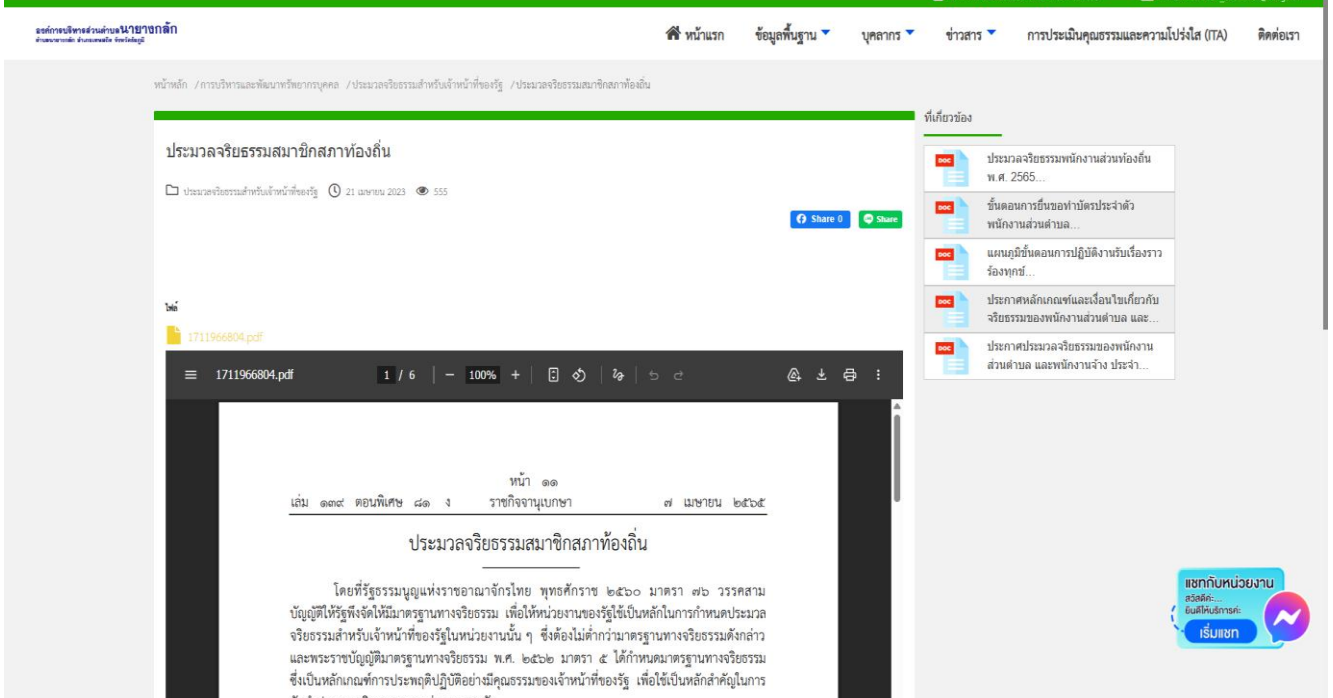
องค์การบริหารส่วนตำบลนายางกลัก
อำเภอนายางกลัก อำเภอเทพสถิต จังหวัดชัยภูมิ

หน้าแรก ข้อมูลพื้นฐาน บุคลากร ข่าวสาร การประเมินคุณธรรมและความโปร่งใส (ITA) ติดต่อเรา

หน้าหลัก /การบริหารและพัฒนาทรัพยากรบุคคล /ประมวลจริยธรรมสำหรับเจ้าหน้าที่ของรัฐ /ประมวลจริยธรรมสมาชิกสภาท้องถิ่น

ประมวลจริยธรรมสมาชิกสภาท้องถิ่น

ประมวลจริยธรรมสำหรับเจ้าหน้าที่ของรัฐ 21 เมษายน 2023 555

Share 0 Share

ไฟล์

1711966804.pdf

1711966804.pdf 1 / 6 100%

หน้า ๑๑
เล่ม ๑๓๙ ตอนพิเศษ ๘๑ ง ราชกิจจานุเบกษา ๗ เมษายน ๒๕๖๕

ประมวลจริยธรรมสมาชิกสภาท้องถิ่น

โดยที่รัฐธรรมนูญแห่งราชอาณาจักรไทย พุทธศักราช ๒๕๖๐ มาตรา ๗๖ วรรคสาม บัญญัติให้รัฐพึงจัดให้มีมาตรฐานทางจริยธรรม เพื่อให้หน่วยงานของรัฐใช้เป็นหลักในการกำหนดประมวลจริยธรรมสำหรับเจ้าหน้าที่ของรัฐในหน่วยงานนั้น ๆ ซึ่งต้องไม่ต่ำกว่ามาตรฐานทางจริยธรรมดังกล่าว และพระราชบัญญัติมาตรฐานทางจริยธรรม พ.ศ. ๒๕๖๒ มาตรา ๕ ได้กำหนดมาตรฐานทางจริยธรรม ซึ่งเป็นหลักเกณฑ์การประพฤติปฏิบัติอย่างมีคุณธรรมของเจ้าหน้าที่ของรัฐ เพื่อใช้เป็นหลักสำคัญในการ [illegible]

ที่เกี่ยวข้อง

ประมวลจริยธรรมพนักงานส่วนท้องถิ่น พ.ศ. 2565...

ขั้นตอนการยื่นขอทำบัตรประจำตัวพนักงานส่วนตำบล...

แผนภูมิขั้นตอนการปฏิบัติงานรับเรื่องราวร้องทุกข์...

ประกาศหลักเกณฑ์และเงื่อนไขเกี่ยวกับจริยธรรมของพนักงานส่วนตำบล และ...

ประกาศประมวลจริยธรรมของพนักงานส่วนตำบล และพนักงานจ้าง ประจำ...

แชทกับหน่วยงาน
สวัสดีค่ะ...
ยินดีให้บริการค่ะ
เริ่มแชท